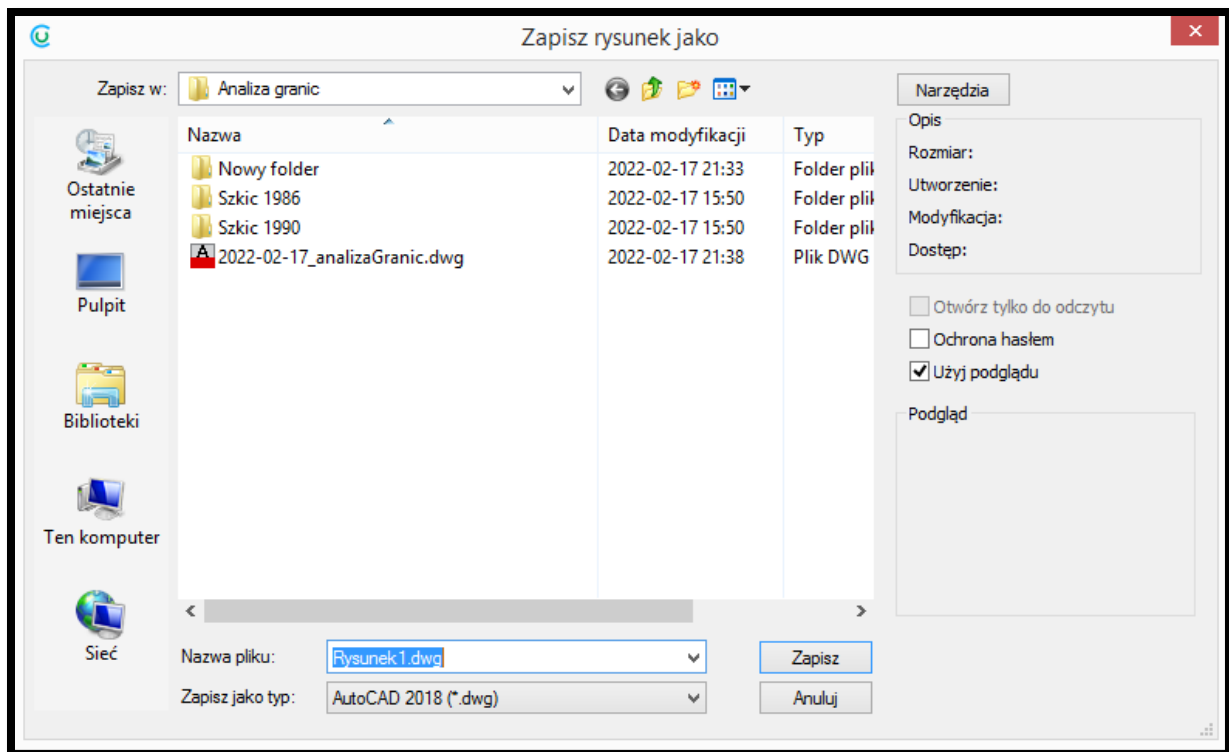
Zapisz rysunek jako

Zapisz w: Analiza granic

Narzędzia

Ostatnie miejsca

Pulpit

Biblioteki

Ten komputer

Sieć

| Nazwa | Data modyfikacji | Typ |
|---|---|---|
| Nowy folder | 2022-02-17 21:33 | Folder plik |
| Szkic 1986 | 2022-02-17 15:50 | Folder plik |
| Szkic 1990 | 2022-02-17 15:50 | Folder plik |
| 2022-02-17_analizaGranic.dwg | 2022-02-17 21:38 | Plik DWG |

Opis
Rozmiar:
Utworzenie:
Modyfikacja:
Dostęp:

Otwórz tylko do odczytu
Ochrona hasłem
Użyj podglądu

Podgląd

Nazwa pliku: Rysunek1.dwg
Zapisz jako typ: AutoCAD 2018 (*.dwg)

Zapisz
Anuluj